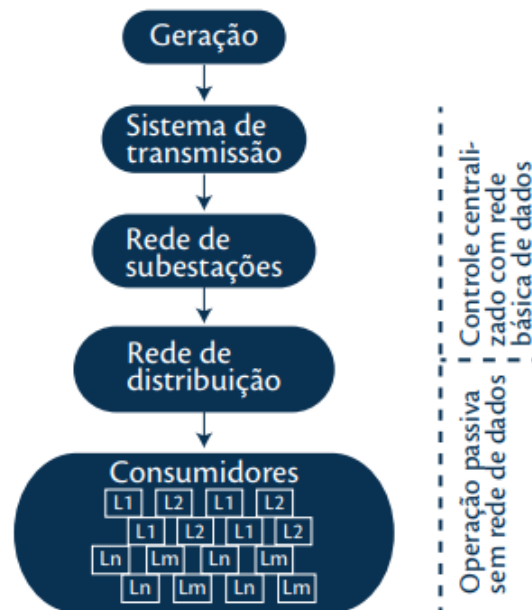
Geração

Sistema de transmissão

Rede de subestações

Rede de distribuição

Consumidores

L1 L2 L1 L2
L1 L2 L1 L2
Ln Lm Ln Lm
Ln Lm Ln Lm

Controle centralizado com rede básica de dados

Operação passiva sem rede de dados